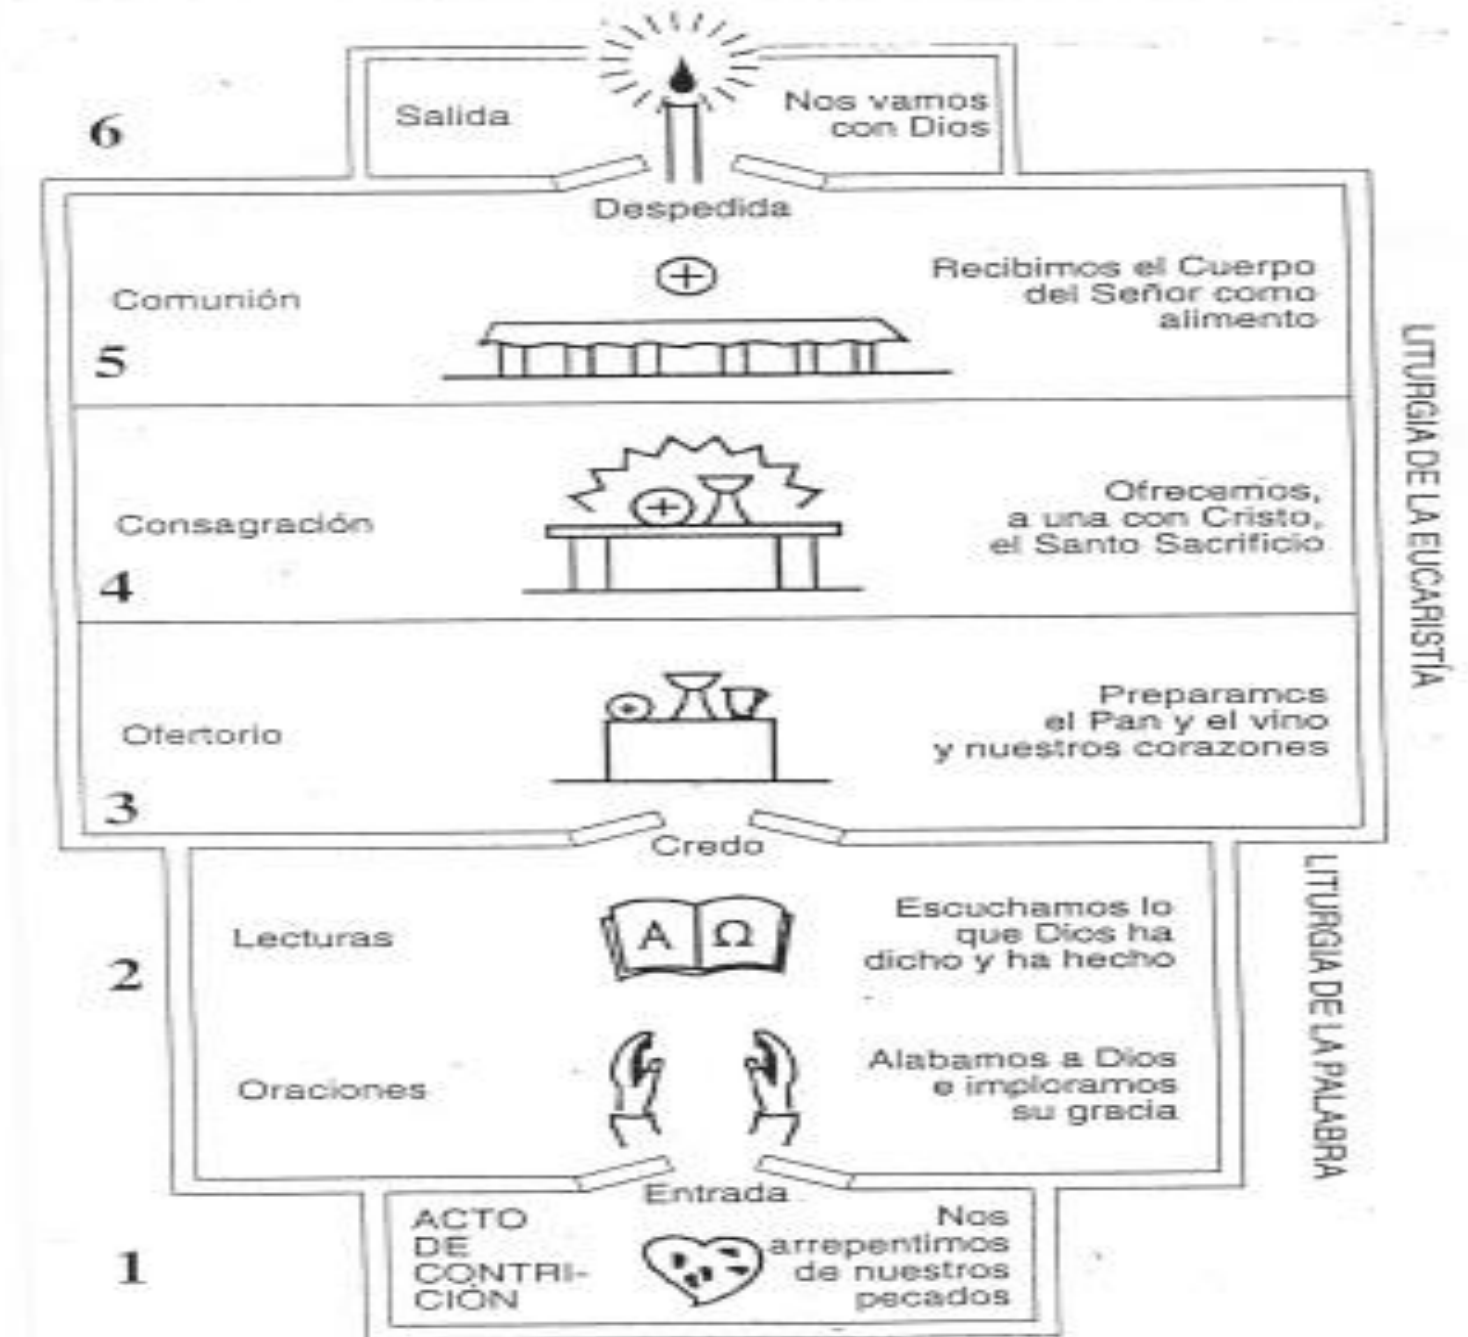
6

Salida

Nos vamos con Dios

Despedida

Comunión

Recibimos el Cuerpo del Señor como alimento

5

Consagración

Ofrecemos, a una con Cristo, el Santo Sacrificio

4

Ofertorio

Preparamos el Pan y el vino y nuestros corazones

3

LITURGIA DE LA EUCARISTÍA

Credo

Lecturas

A Ω

Escuchamos lo que Dios ha dicho y ha hecho

2

Oraciones

Alabamos a Dios e imploramos su gracia

LITURGIA DE LA PALABRA

Entrada

1

ACTO DE CONTRICIÓN

Nos arrepentimos de nuestros pecados